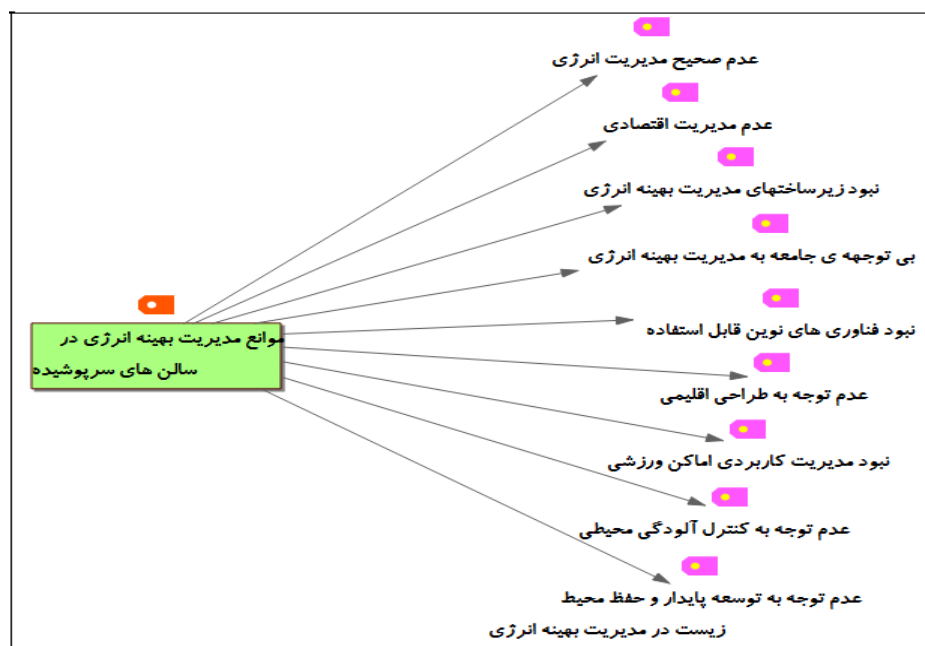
موانع مدیریت بهینه انرژی در سالن های سرپوشیده

عدم صحیح مدیریت انرژی

عدم مدیریت اقتصادی

نبود زیرساختهای مدیریت بهینه انرژی

بی توجهه ی جامعه به مدیریت بهینه انرژی

نبود فناوری های نوین قابل استفاده

عدم توجه به طراحی اقلیمی

نبود مدیریت کاربردی اماکن ورزشی

عدم توجه به کنترل آلودگی محیطی

عدم توجه به توسعه پایدار و حفظ محیط زیست در مدیریت بهینه انرژی